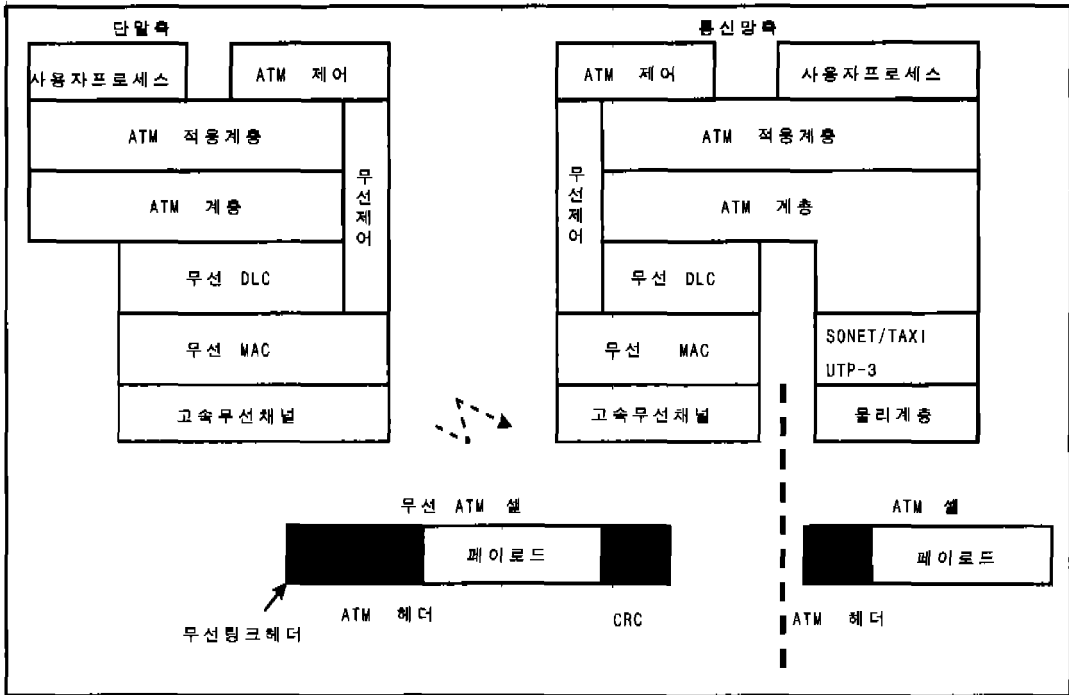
단말측

사용자프로세스

ATM 제어

ATM 적응계층

ATM 계층

무선제어

무선 DLC

무선 MAC

고속무선채널

통신망측

ATM 제어

사용자프로세스

ATM 적응계층

무선제어

ATM 계층

무선 DLC

SONET/TAXI UTP-3

무선 MAC

고속무선채널

물리계층

무선 ATM 셀

페이로드

ATM 헤더

CRC

무선링크헤더

ATM 셀

페이로드

ATM 헤더